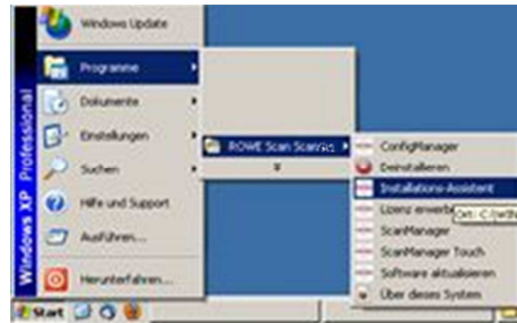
Windows Update
Programme
Dokumente
Einstellungen
Suchen
Hilfe und Support
Ausführen...
Herunterfahren...
Windows XP Professional
Start
ROWE Scan Scanner
ConfigManager
Deinstallieren
Installations-Assistent
Lizenz erwerb
Ort: C:\
ScanManager
ScanManager Touch
Software aktualisieren
Über dieses System